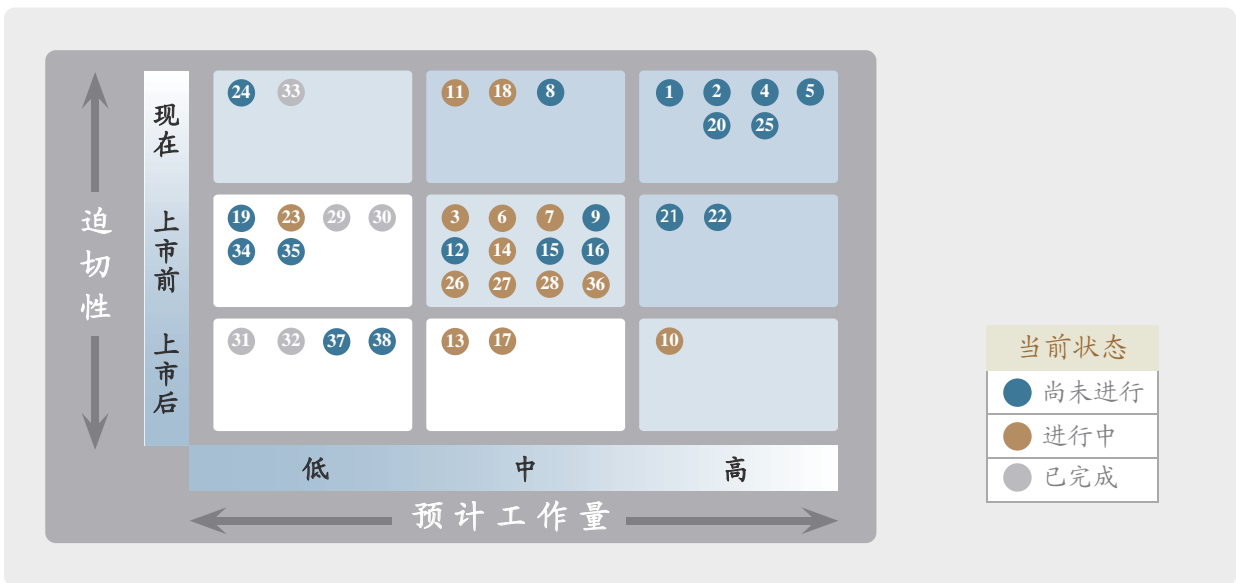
迫切性

现在

上市前

上市后

24 33

11 18 8

1 2 4 5 20 25

19 23 29 30 34 35

3 6 7 9 12 14 15 16 26 27 28 36

21 22

31 32 37 38

13 17

10

低

中

高

预计工作量

当前状态

尚未进行

进行中

已完成